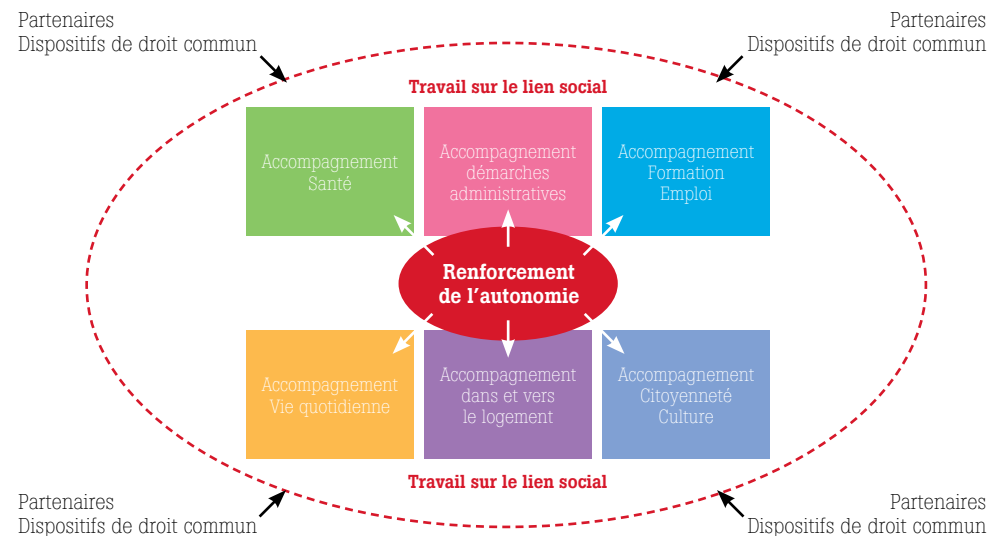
Partenaires
Dispositifs de droit commun

Partenaires
Dispositifs de droit commun

Travail sur le lien social

Accompagnement
Santé

Accompagnement
démarches
administratives

Accompagnement
Formation
Emploi

Renforcement
de l'autonomie

Accompagnement
Vie quotidienne

Accompagnement
dans et vers
le logement

Accompagnement
Citoyenneté
Culture

Travail sur le lien social

Partenaires
Dispositifs de droit commun

Partenaires
Dispositifs de droit commun